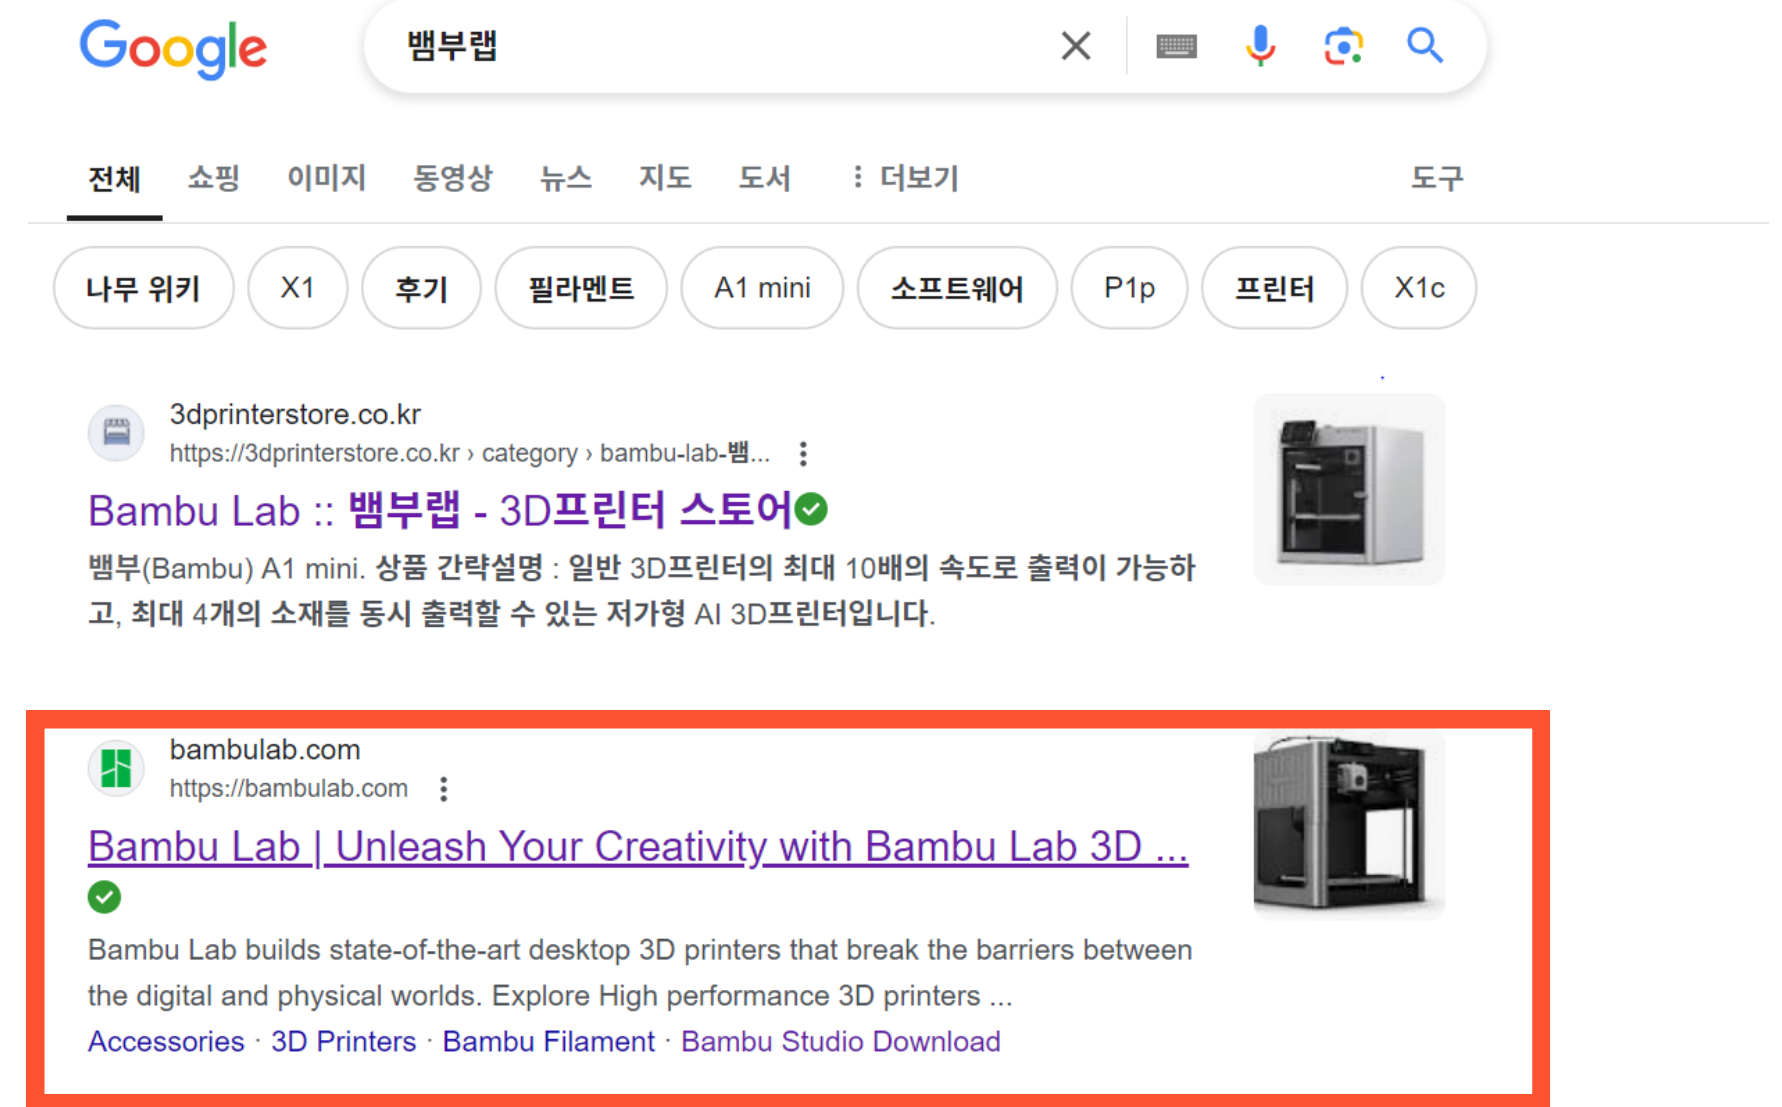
Google

뱀부랩

전체 쇼핑 이미지 동영상 뉴스 지도 도서 ⋮ 더보기 도구

나무 위키 X1 후기 필라멘트 A1 mini 소프트웨어 P1p 프린터 X1c

3dprinterstore.co.kr
https://3dprinterstore.co.kr › category › bambu-lab-뱀...

Bambu Lab :: 뱀부랩 - 3D프린터 스토어

뱀부(Bambu) A1 mini. 상품 간략설명 : 일반 3D프린터의 최대 10배의 속도로 출력이 가능하고, 최대 4개의 소재를 동시 출력할 수 있는 저가형 AI 3D프린터입니다.

bambulab.com
https://bambulab.com

Bambu Lab | Unleash Your Creativity with Bambu Lab 3D ...

Bambu Lab builds state-of-the-art desktop 3D printers that break the barriers between the digital and physical worlds. Explore High performance 3D printers ...

Accessories · 3D Printers · Bambu Filament · Bambu Studio Download